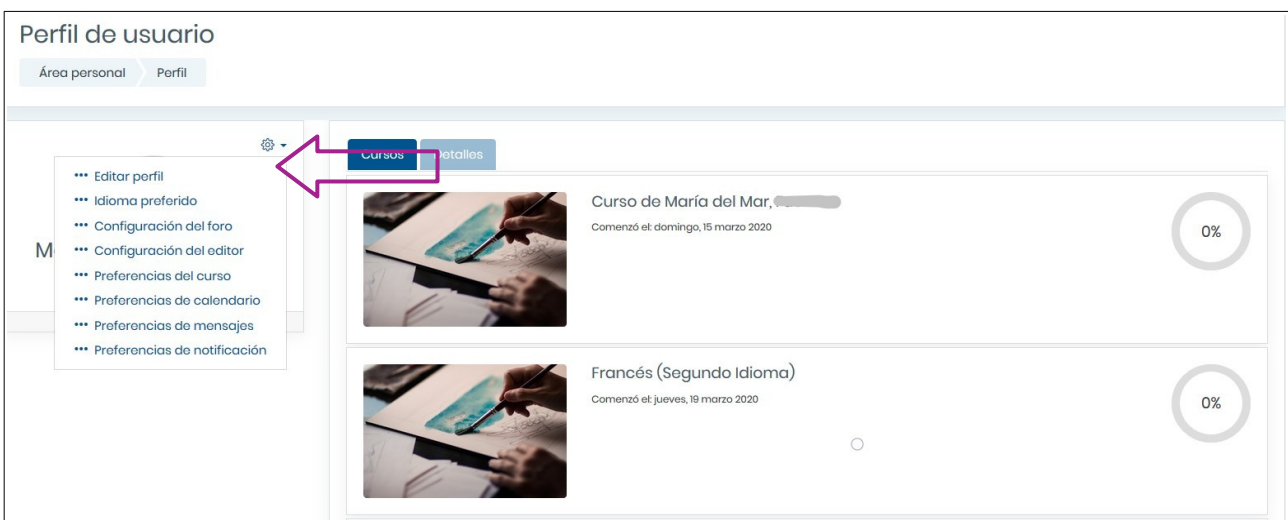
Perfil de usuario

Área personal Perfil

Editar perfil
Idioma preferido
Configuración del foro
Configuración del editor
Preferencias del curso
Preferencias de calendario
Preferencias de mensajes
Preferencias de notificación

M

Cursos Detalles

Curso de María del Mar, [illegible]
Comenzó el: domingo, 15 marzo 2020
0%

Francés (Segundo Idioma)
Comenzó el: jueves, 19 marzo 2020
0%